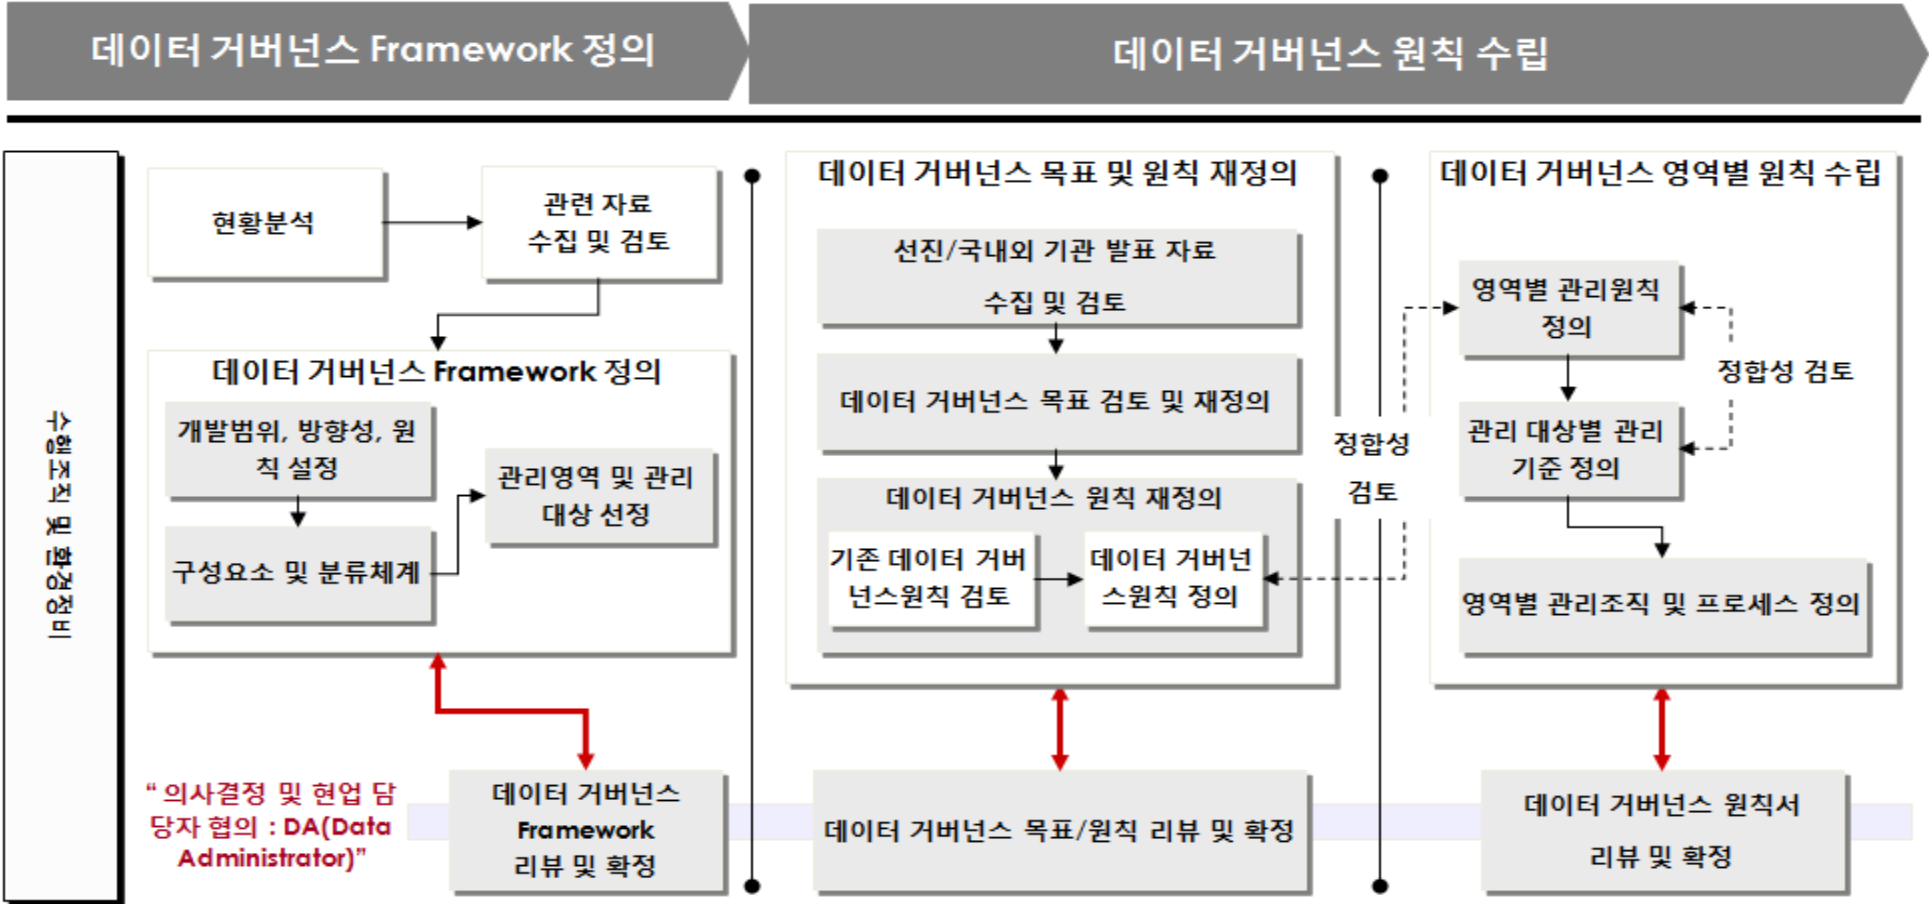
데이터 거버넌스 Framework 정의

데이터 거버넌스 원칙 수립

수행조직 및 환경정비

현황분석

관련 자료 수집 및 검토

데이터 거버넌스 Framework 정의

개발범위, 방향성, 원칙 설정

구성요소 및 분류체계

관리영역 및 관리 대상 선정

"의사결정 및 현업 담당자 협의 : DA(Data Administrator)"

데이터 거버넌스 Framework 리뷰 및 확정

데이터 거버넌스 목표 및 원칙 재정의

선진/국내외 기관 발표 자료 수집 및 검토

데이터 거버넌스 목표 검토 및 재정의

데이터 거버넌스 원칙 재정의

기존 데이터 거버넌스원칙 검토

데이터 거버넌스원칙 정의

데이터 거버넌스 목표/원칙 리뷰 및 확정

정합성 검토

데이터 거버넌스 영역별 원칙 수립

영역별 관리원칙 정의

정합성 검토

관리 대상별 관리 기준 정의

영역별 관리조직 및 프로세스 정의

데이터 거버넌스 원칙서 리뷰 및 확정